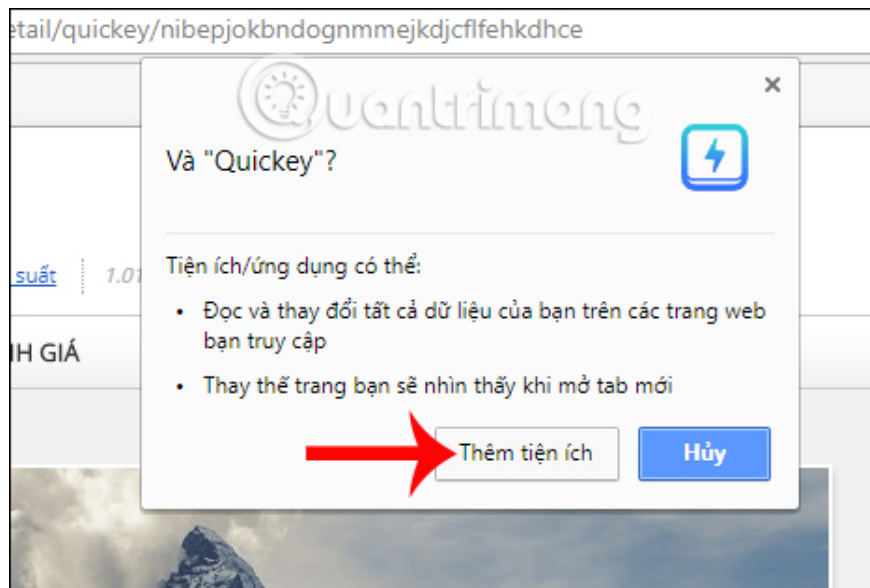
etail/quickey/nibepjokbndognmmejkdjcflfehkdhce

Quantrimang

×

Và "Quickey"?

suất | 1.01

IH GIÁ

Tiện ích/ứng dụng có thể:

• Đọc và thay đổi tất cả dữ liệu của bạn trên các trang web bạn truy cập

• Thay thế trang bạn sẽ nhìn thấy khi mở tab mới

Thêm tiện ích

Hủy